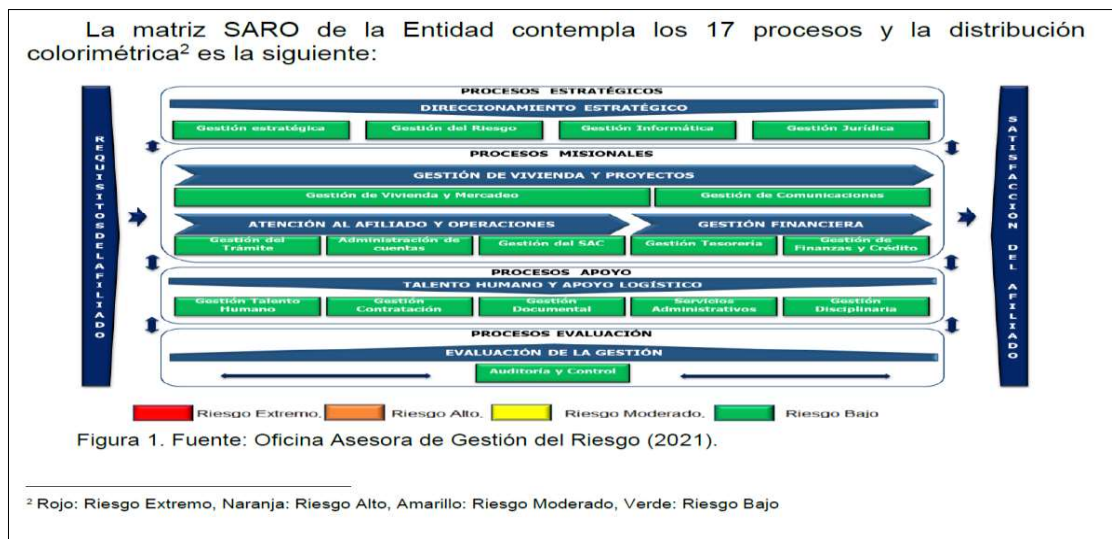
La matriz SARO de la Entidad contempla los 17 procesos y la distribución colorimétrica$^2$ es la siguiente:

REQUISITOS DEL AFILIADO

PROCESOS ESTRATÉGICOS

DIRECCIONAMIENTO ESTRATÉGICO

Gestión estratégica

Gestión del Riesgo

Gestión Informática

Gestión Jurídica

PROCESOS MISIONALES

GESTIÓN DE VIVIENDA Y PROYECTOS

Gestión de Vivienda y Mercadeo

Gestión de Comunicaciones

ATENCIÓN AL AFILIADO Y OPERACIONES

GESTIÓN FINANCIERA

Gestión del Trámite

Administración de cuentas

Gestión del SAC

Gestión Tesorería

Gestión de Finanzas y Crédito

PROCESOS APOYO

TALENTO HUMANO Y APOYO LOGÍSTICO

Gestión Talento Humano

Gestión Contratación

Gestión Documental

Servicios Administrativos

Gestión Disciplinaria

PROCESOS EVALUACIÓN

EVALUACIÓN DE LA GESTIÓN

Auditoría y Control

SATISFACCIÓN DEL AFILIADO

Riesgo Extremo, Riesgo Alto, Riesgo Moderado, Riesgo Bajo

Figura 1. Fuente: Oficina Asesora de Gestión del Riesgo (2021).

$^2$ Rojo: Riesgo Extremo, Naranja: Riesgo Alto, Amarillo: Riesgo Moderado, Verde: Riesgo Bajo